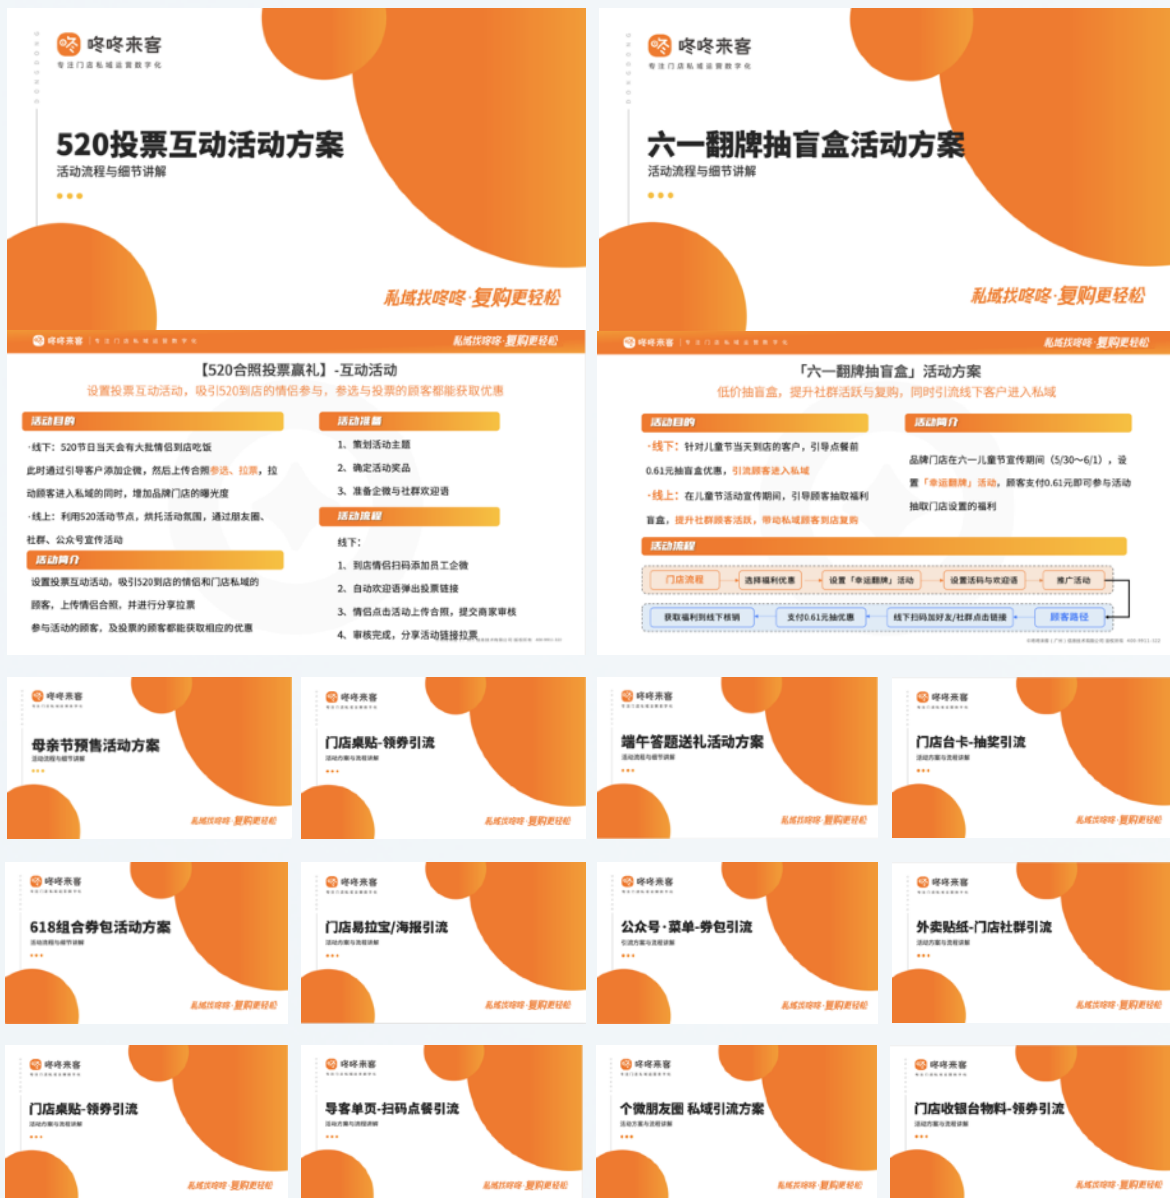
咚咚来客
专注门店私域运营数字化

520投票互动活动方案
活动流程与细节讲解

私域找咚咚·复购更轻松

咚咚来客
专注门店私域运营数字化

六一翻牌抽盲盒活动方案
活动流程与细节讲解

私域找咚咚·复购更轻松

咚咚来客 | 专注门店私域运营数字化
私域找咚咚·复购更轻松

【520合照投票赢礼】-互动活动
设置投票互动活动，吸引520到店的情侣参与，参选与投票的顾客都能获取优惠

活动目的
·线下：520节日当天会有大批情侣到店吃饭
此时通过引导客户添加企微，然后上传合照参选、拉票，拉动顾客进入私域的同时，增加品牌门店的曝光度
·线上：利用520活动节点，烘托活动氛围，通过朋友圈、社群、公众号宣传活动

活动简介
设置投票互动活动，吸引520到店的情侣和门店私域的顾客，上传情侣合照，并进行分享拉票
参与活动的顾客，及投票的顾客都能获取相应的优惠

活动准备
1、策划活动主题
2、确定活动奖品
3、准备企微与社群欢迎语

活动流程
线下：
1、到店情侣扫码添加员工企微
2、自动欢迎语弹出投票链接
3、情侣点击活动上传合照，提交商家审核
4、审核完成，分享活动链接拉票

咚咚来客 | 专注门店私域运营数字化
私域找咚咚·复购更轻松

「六一翻牌抽盲盒」活动方案
低价抽盲盒，提升社群活跃与复购，同时引流线下客户进入私域

活动目的
·线下：针对儿童节当天到店的客户，引导点餐前0.61元抽盲盒优惠，引流顾客进入私域
·线上：在儿童节活动宣传期间，引导顾客抽取福利盲盒，提升社群顾客活跃，带动私域顾客到店复购

活动简介
品牌门店在六一儿童节宣传期间（5/30~6/1），设置「幸运翻牌」活动，顾客支付0.61元即可参与活动抽取门店设置的福利

活动流程
门店流程 → 选择福利优惠 → 设置「幸运翻牌」活动 → 设置话术与欢迎语 → 推广活动
获取福利到线下核销 ← 支付0.61元抽优惠 ← 线下扫码加好友/社群点击链接 ← 顾客路径

咚咚来客
母亲节预售活动方案
私域找咚咚·复购更轻松

咚咚来客
门店桌贴-领劵引流
私域找咚咚·复购更轻松

咚咚来客
端午答题送礼活动方案
私域找咚咚·复购更轻松

咚咚来客
门店台卡-抽奖引流
私域找咚咚·复购更轻松

咚咚来客
618组合券包活动方案
私域找咚咚·复购更轻松

咚咚来客
门店易拉宝/海报引流
私域找咚咚·复购更轻松

咚咚来客
公众号·菜单-劵包引流
私域找咚咚·复购更轻松

咚咚来客
外卖贴纸-门店社群引流
私域找咚咚·复购更轻松

咚咚来客
门店桌贴-领劵引流
私域找咚咚·复购更轻松

咚咚来客
导客单页-扫码点餐引流
私域找咚咚·复购更轻松

咚咚来客
个微朋友圈 私域引流方案
私域找咚咚·复购更轻松

咚咚来客
门店收银台物料-领劵引流
私域找咚咚·复购更轻松